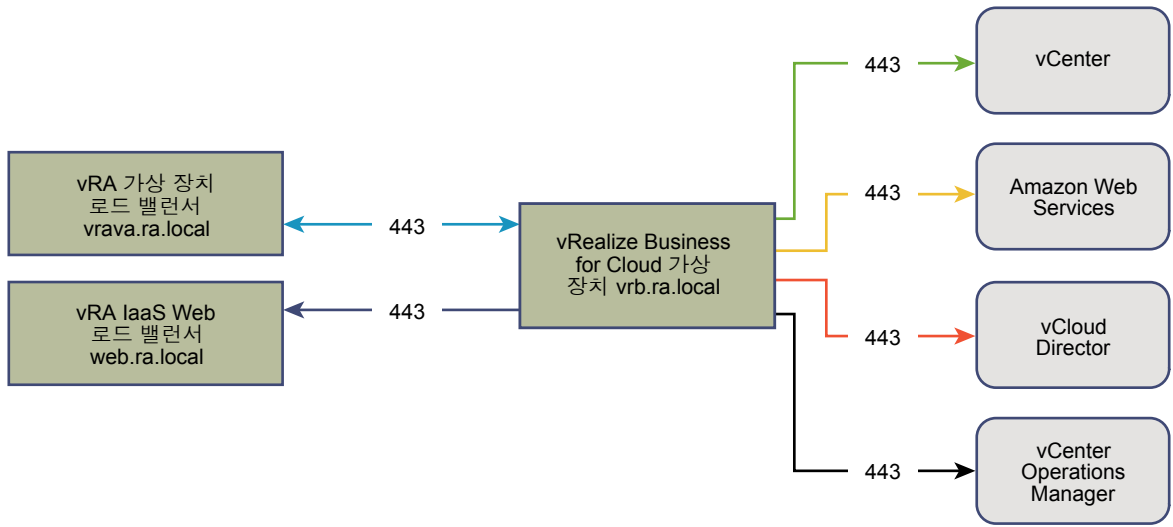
vRA 가상 장치
로드 밸런서
vrava.ra.local

vRA IaaS Web
로드 밸런서
web.ra.local

443

443

vRealize Business for Cloud 가상 장치 vrb.ra.local

443

vCenter

443

Amazon Web Services

443

vCloud Director

443

vCenter Operations Manager